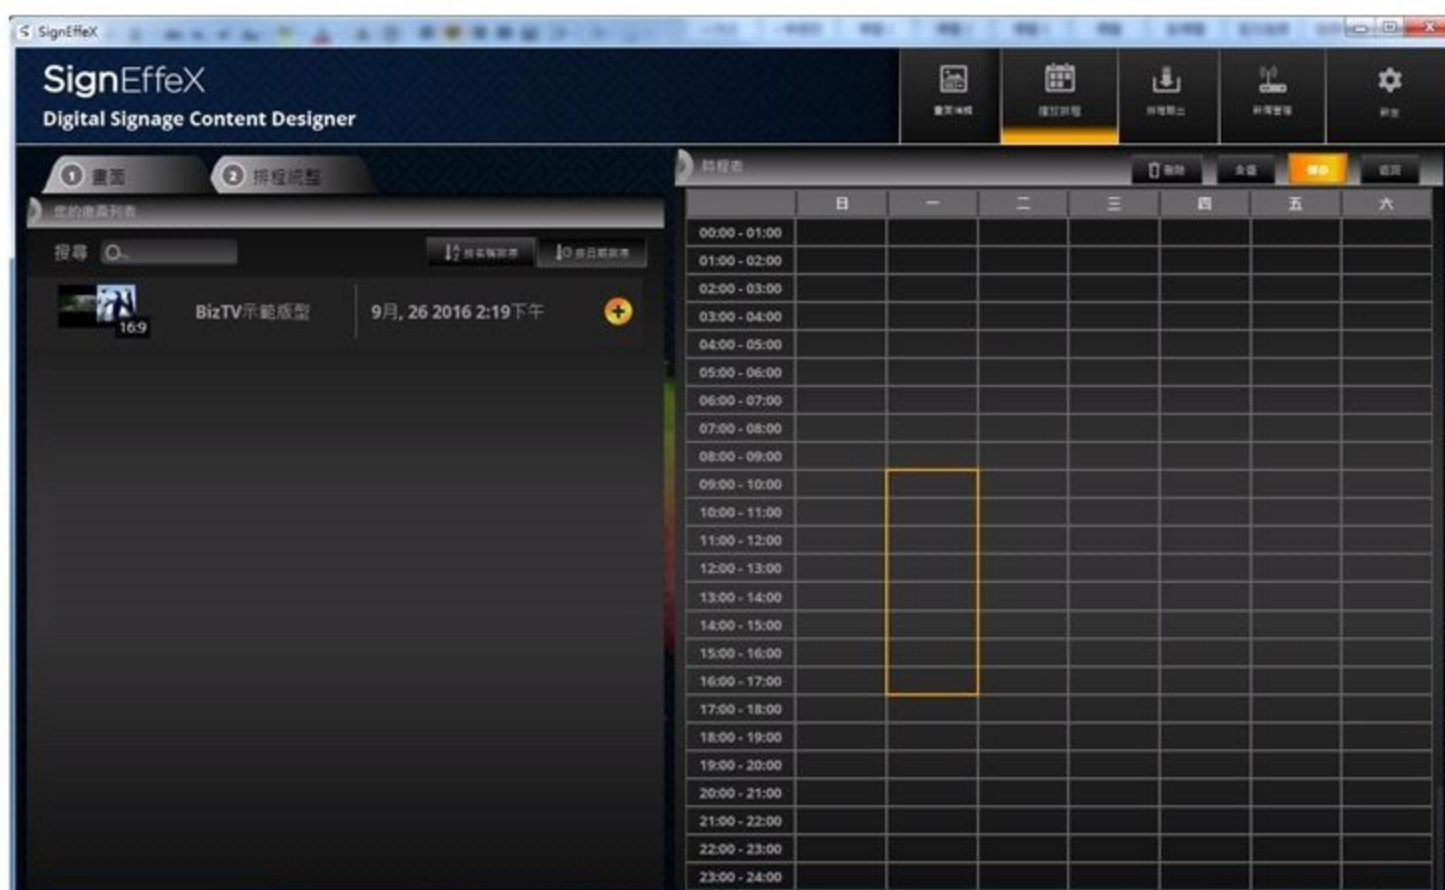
SignEffeX

SignEffeX
Digital Signage Content Designer

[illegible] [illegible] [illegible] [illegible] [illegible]

① 畫面 ② 排程模型

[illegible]

搜尋

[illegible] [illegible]

16:9 BizTV示範版型 9月, 26 2016 2:19下午

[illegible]

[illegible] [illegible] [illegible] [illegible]

| | 日 | 一 | 二 | 三 | 四 | 五 | 六 |
|---|---|---|---|---|---|---|---|
| 00:00 - 01:00 | | | | | | | |
| 01:00 - 02:00 | | | | | | | |
| 02:00 - 03:00 | | | | | | | |
| 03:00 - 04:00 | | | | | | | |
| 04:00 - 05:00 | | | | | | | |
| 05:00 - 06:00 | | | | | | | |
| 06:00 - 07:00 | | | | | | | |
| 07:00 - 08:00 | | | | | | | |
| 08:00 - 09:00 | | | | | | | |
| 09:00 - 10:00 | | | | | | | |
| 10:00 - 11:00 | | | | | | | |
| 11:00 - 12:00 | | | | | | | |
| 12:00 - 13:00 | | | | | | | |
| 13:00 - 14:00 | | | | | | | |
| 14:00 - 15:00 | | | | | | | |
| 15:00 - 16:00 | | | | | | | |
| 16:00 - 17:00 | | | | | | | |
| 17:00 - 18:00 | | | | | | | |
| 18:00 - 19:00 | | | | | | | |
| 19:00 - 20:00 | | | | | | | |
| 20:00 - 21:00 | | | | | | | |
| 21:00 - 22:00 | | | | | | | |
| 22:00 - 23:00 | | | | | | | |
| 23:00 - 24:00 | | | | | | | |